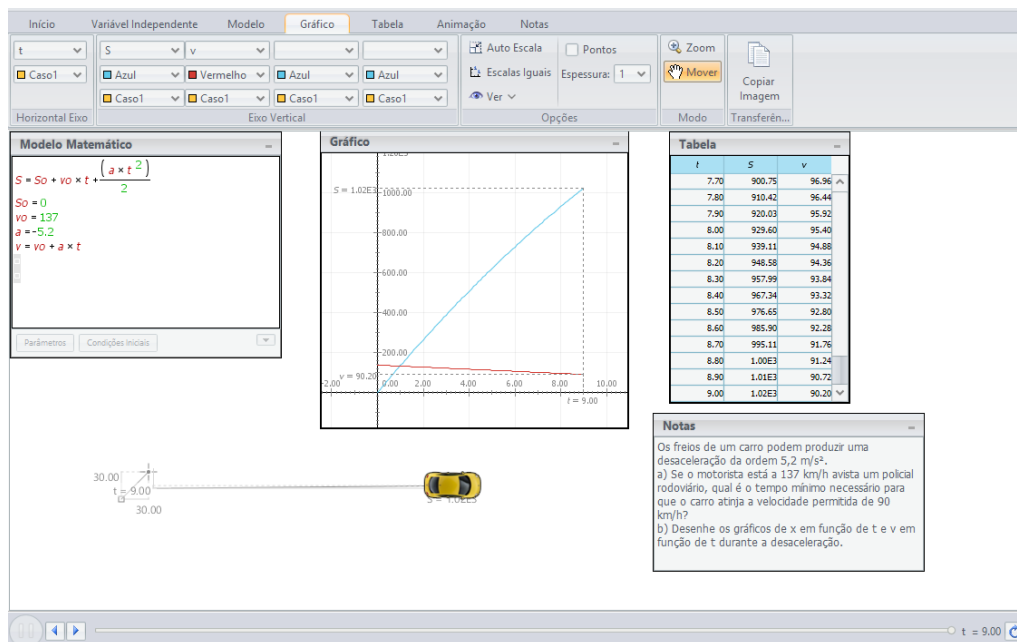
Início Variável Independente Modelo Gráfico Tabela Animação Notas

t
Caso1
Horizontal Eixo

S | v
Azul | Vermelho | Azul | Azul
Caso1 | Caso1 | Caso1 | Caso1
Eixo Vertical

Auto Escala
Escalas Iguais
Ver
Pontos
Espessura: 1
Opções

Zoom
Mover
Modo

Copiar Imagem
Transferên...

Modelo Matemático
$S = So + vo \times t + \frac{(a \times t^2)}{2}$
$So = 0$
$vo = 137$
$a = -5.2$
$v = vo + a \times t$

Parâmetros Condições Iniciais

Gráfico
1.2E3
S = 1.02E3
1000.00
800.00
600.00
400.00
200.00
v = 90.20
-2.00
0.00
2.00
4.00
6.00
8.00
10.00
t = 9.00

Tabela
| t | S | v |
|---|---|---|
| 7.70 | 900.75 | 96.96 |
| 7.80 | 910.42 | 96.44 |
| 7.90 | 920.03 | 95.92 |
| 8.00 | 929.60 | 95.40 |
| 8.10 | 939.11 | 94.88 |
| 8.20 | 948.58 | 94.36 |
| 8.30 | 957.99 | 93.84 |
| 8.40 | 967.34 | 93.32 |
| 8.50 | 976.65 | 92.80 |
| 8.60 | 985.90 | 92.28 |
| 8.70 | 995.11 | 91.76 |
| 8.80 | 1.00E3 | 91.24 |
| 8.90 | 1.01E3 | 90.72 |
| 9.00 | 1.02E3 | 90.20 |

Notas
Os freios de um carro podem produzir uma desaceleração da ordem 5,2 m/s².
a) Se o motorista está a 137 km/h avista um policial rodoviário, qual é o tempo mínimo necessário para que o carro atinja a velocidade permitida de 90 km/h?
b) Desenhe os gráficos de x em função de t e v em função de t durante a desaceleração.

30.00
t = 9.00
30.00
S = 1.02E3

t = 9.00